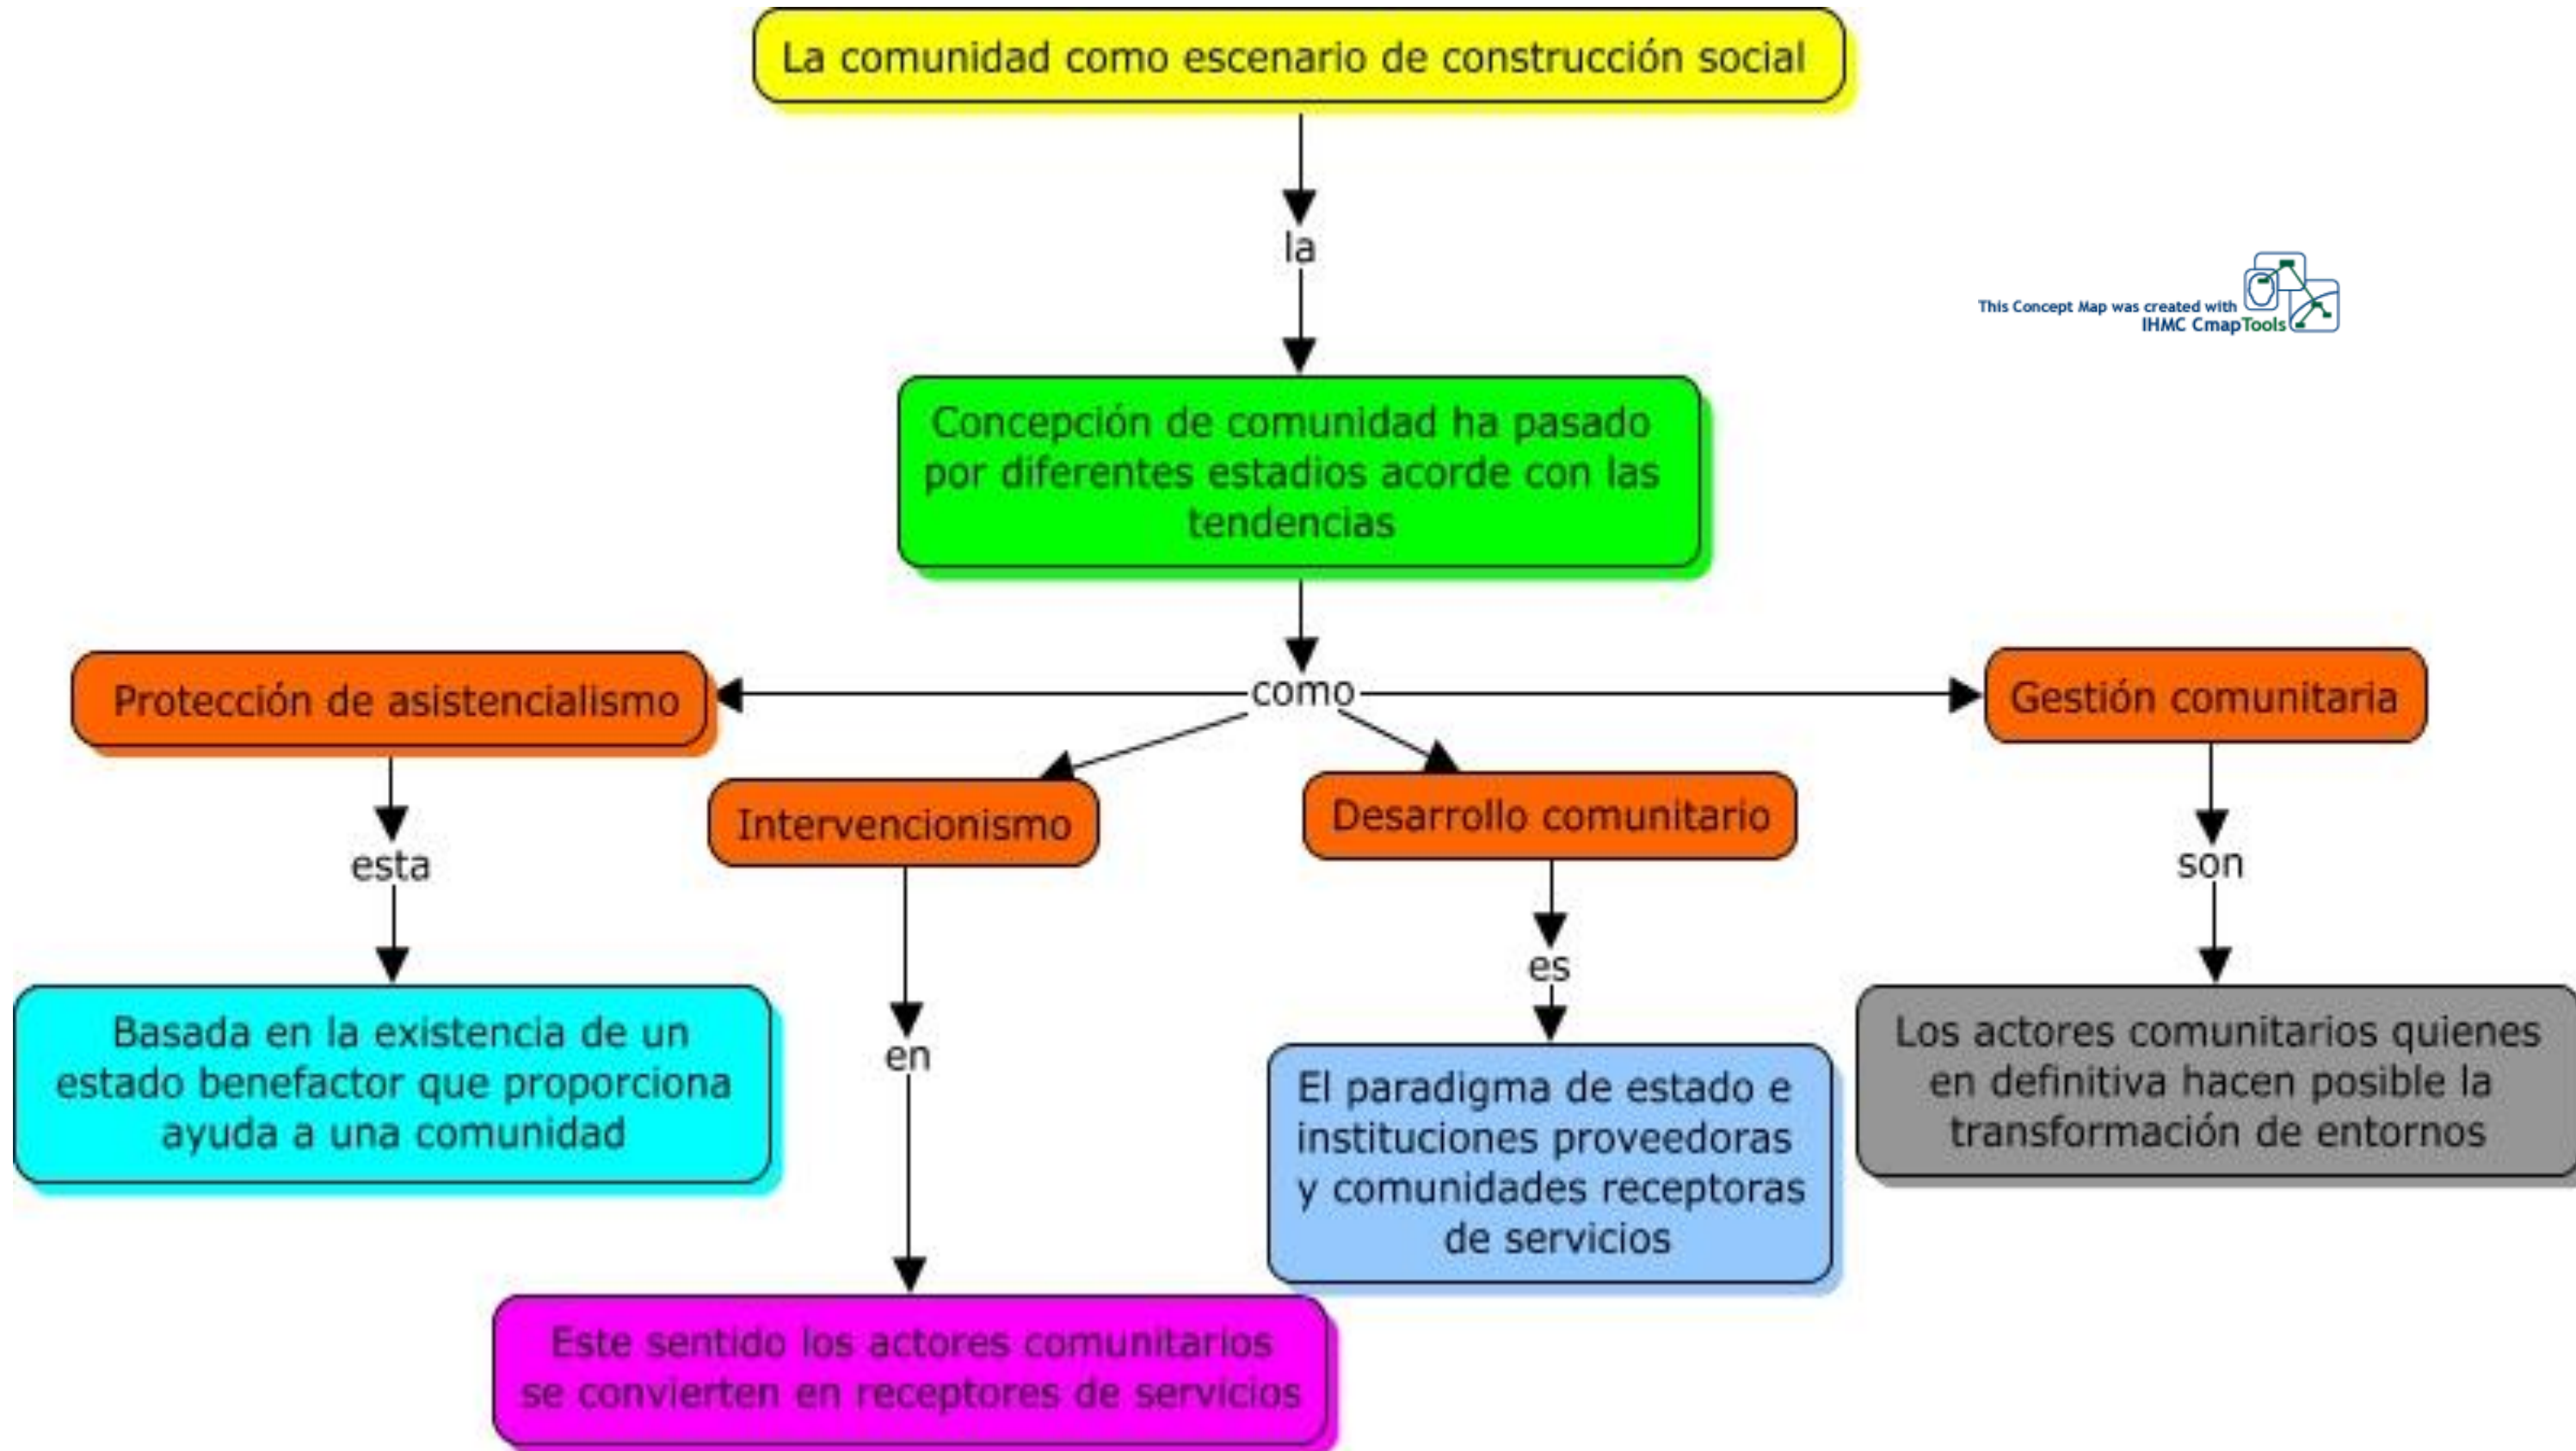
La comunidad como escenario de construcción social

la

This Concept Map was created with IHMC CmapTools

Concepción de comunidad ha pasado por diferentes estadios acorde con las tendencias

como

Protección de asistencialismo

Intervencionismo

Desarrollo comunitario

Gestión comunitaria

esta

Basada en la existencia de un estado benefactor que proporciona ayuda a una comunidad

en

Este sentido los actores comunitarios se convierten en receptores de servicios

es

El paradigma de estado e instituciones proveedoras y comunidades receptoras de servicios

son

Los actores comunitarios quienes en definitiva hacen posible la transformación de entornos